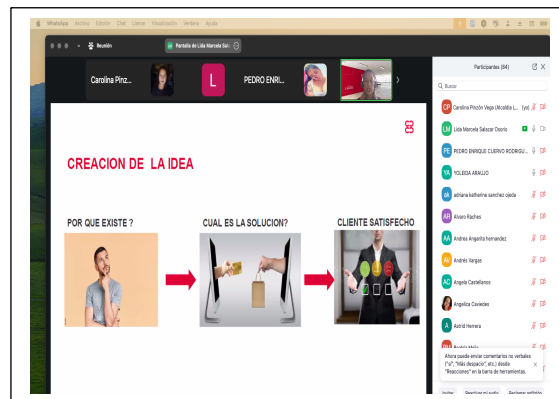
WhatsApp Archivo Edición Chat Llamar Visualización Ventana Ayuda

Reunión

Pantalla de Lida Marcela Sal

Carolina Pinz...

L

PEDRO ENRI...

CREACION DE LA IDEA

POR QUE EXISTE ?

CUAL ES LA SOLUCION?

CLIENTE SATISFECHO

Participantes (64)

Buscar

Carolina Pinzón Vega (Alcaldía L... (yo)

Lida Marcela Salazar Osorio

PEDRO ENRIQUE CUERVO RODRIGU...

YOLEIDA ARAUJO

adriana katherine sanchez ojeda

Alvaro Rachas

Andrea Angarita hernandez

Andrés Vargas

Angela Castellanos

Angelica Caviedes

Astrid Herrera

Ahora puede enviar comentarios no verbales ("sí", "Más despacio", etc.) desde "Reacciones" en la barra de herramientas.

Invitar

Reactivar mi audio

Reclamar anfitrión